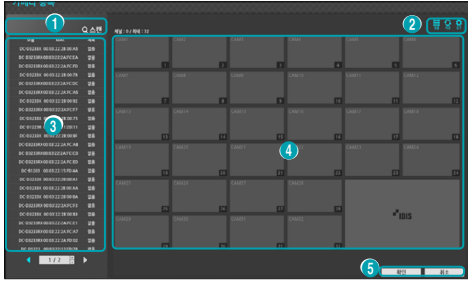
1

2

3

4

5

검색

선택 : 0 / 목록 : 32

CAM1
CAM2
CAM3
CAM4
CAM5
CAM6
CAM7
CAM8
CAM9
CAM10
CAM11
CAM12
CAM13
CAM14
CAM15
CAM16
CAM17
CAM18
CAM19
CAM20
CAM21
CAM22
CAM23
CAM24
CAM25
CAM26
CAM27
CAM28
CAM29
CAM30
CAM31
CAM32

1
2
3
4
5
6
7
8
9
10
11
12
13
14
15
16
17
18
19
20
21
22
23
24
25
26
27
28
29
30
31
32

iDIS

1 / 2

확인

취소